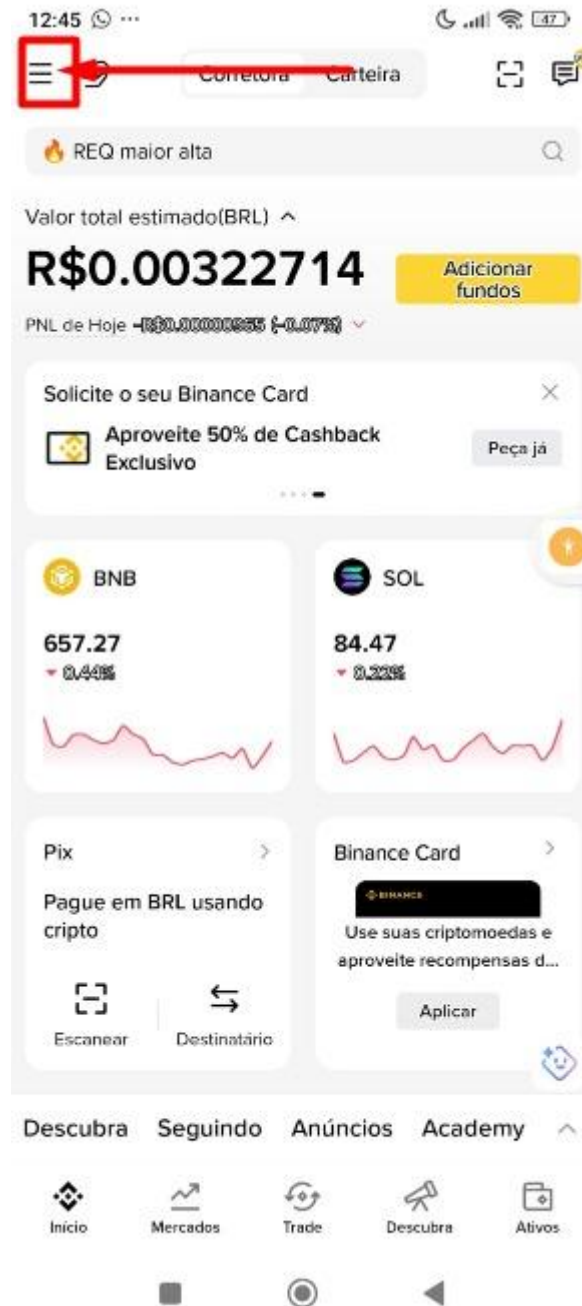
12:45 ···

47

Corretora Carteira

REQ maior alta

Valor total estimado(BRL) ^

R$0.00322714

Adicionar fundos

PNL de Hoje -R$0.00000855 (-0.07%)

Solicite o seu Binance Card

Aproveite 50% de Cashback Exclusivo

Peça já

BNB

657.27

0.44%

SOL

84.47

0.22%

Pix

Pague em BRL usando cripto

Escanear

Destinatário

Binance Card

BINANCE

Use suas criptomoedas e aproveite recompensas d...

Aplicar

Descubra Seguindo Anúncios Academy

Início Mercados Trade Descubra Ativos